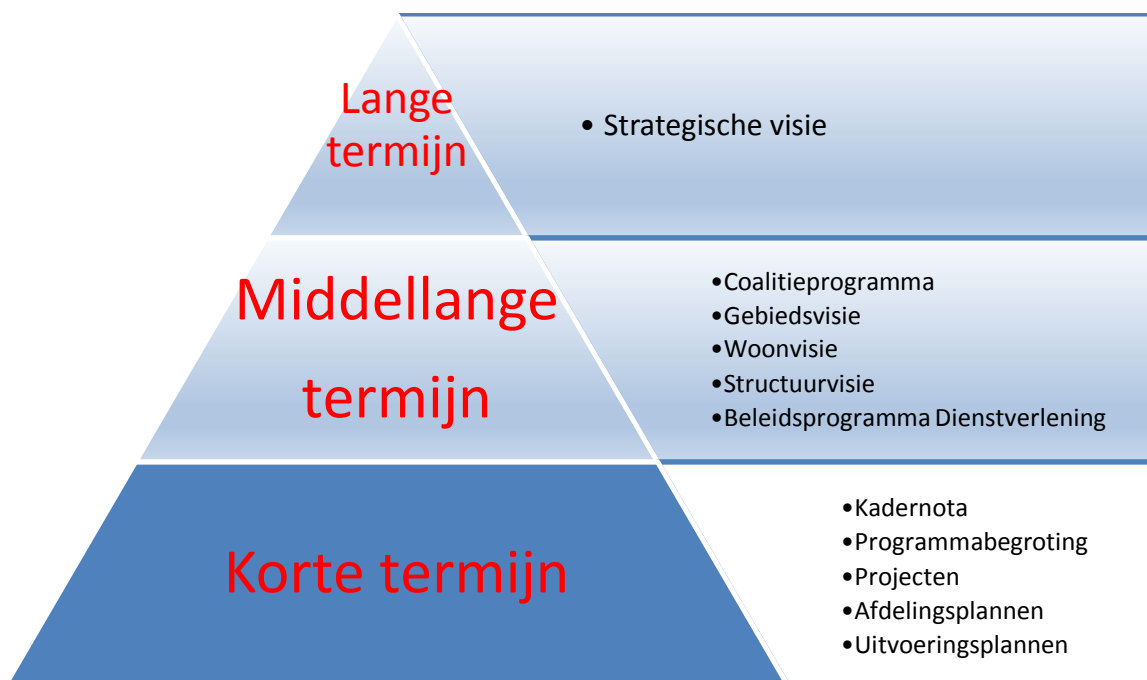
Lange termijn

• Strategische visie

Middellange termijn

•Coalitieprogramma
•Gebiedsvisie
•Woonvisie
•Structuurvisie
•Beleidsprogramma Dienstverlening

Korte termijn

•Kadernota
•Programmabegroting
•Projecten
•Afdelingsplannen
•Uitvoeringsplannen